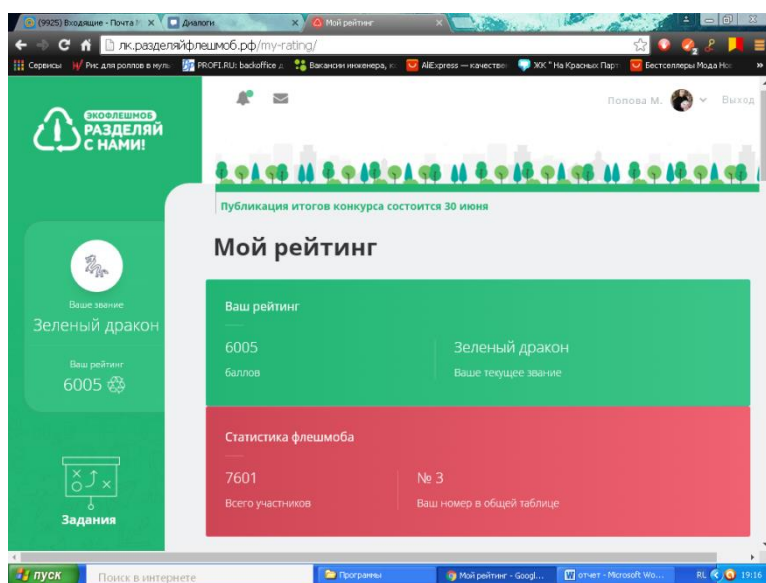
(9925) Входящие - Почта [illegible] Диалоги Мой рейтинг

лк.разделяйфлешмоб.рф/my-rating/

Сервисы Рис для роллов в муль PROFI.RU: backoffice д Вакансии инженера, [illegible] AliExpress — качеств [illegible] ЖК " На Красных Парт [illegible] Бестселлеры Мода Ho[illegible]

ЭКОФЛЕШМОБ РАЗДЕЛЯЙ С НАМИ!

Попова М. Выход

Публикация итогов конкурса состоится 30 июня

Мой рейтинг

Ваше звание
Зеленый дракон

Ваш рейтинг
6005

Задания

Ваш рейтинг

6005
баллов

Зеленый дракон
Ваше текущее звание

Статистика флешмоба

7601
Всего участников

№ 3
Ваш номер в общей таблице

пуск Поиск в интернете Программы Мой рейтинг - Googl... отчет - Microsoft Wo... RL 19:16